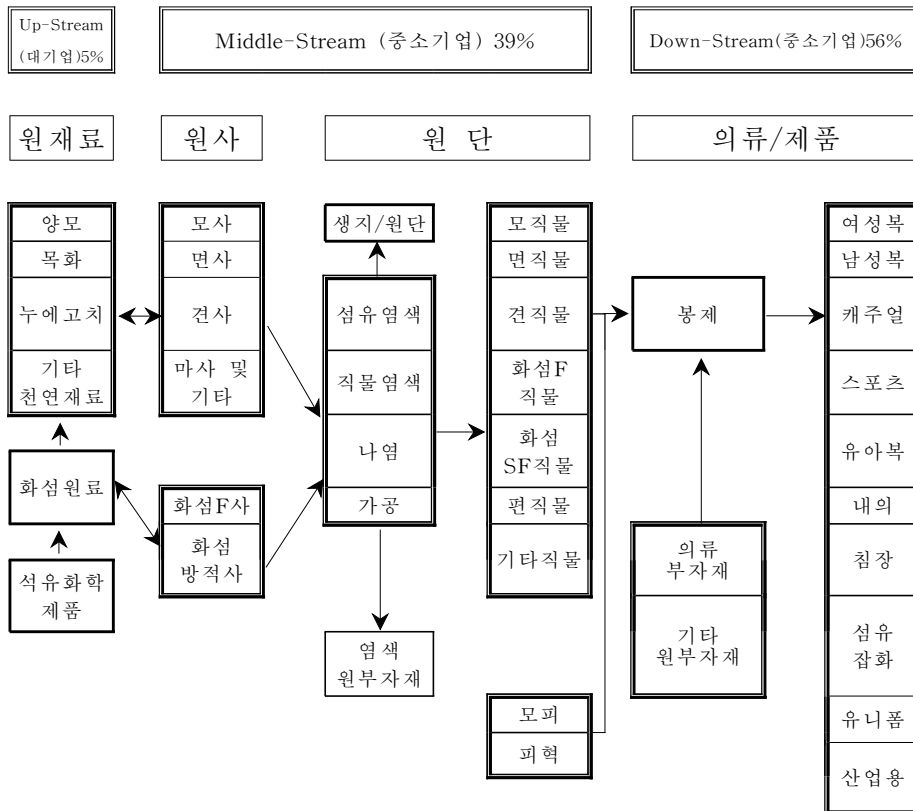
Up-Stream (대기업)5%

Middle-Stream (중소기업) 39%

Down-Stream(중소기업)56%

원재료

원사

원 단

의류/제품

양모
목화
누에고치
기타 천연재료

화섬원료

석유화학 제품

모사
면사
견사
마사 및 기타

화섬F사
화섬 방적사

생지/원단

섬유염색
직물염색
나염
가공

염색 원부자재

모직물
면직물
견직물
화섬F 직물
화섬 SF직물
편직물
기타직물

모피
피혁

봉제

의류 부자재
기타 원부자재

여성복
남성복
캐주얼
스포츠
유아복
내의
침장
섬유 잡화
유니폼
산업용